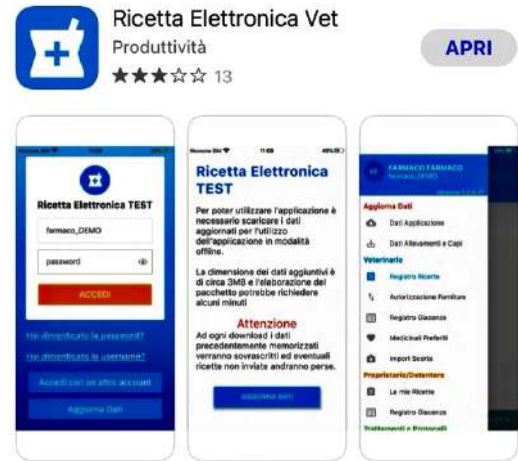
Ricetta Elettronica Vet
Produttività
★★★☆☆ 13
APRI

Ricetta Elettronica TEST
farmaco_DEMO
password
ACCEDI
Hai dimenticato la password?
Hai dimenticato la username?
Accedi con un altro account
Aggiorna Dati

Ricetta Elettronica TEST
Per poter utilizzare l'applicazione è necessario scaricare i dati aggiornati per l'utilizzo dell'applicazione in modalità offline.
La dimensione dei dati aggiuntivi è di circa 3MB e l'elaborazione del pacchetto potrebbe richiedere alcuni minuti
Attenzione
Ad ogni download i dati precedentemente memorizzati verranno sovrascritti ed eventuali ricette non inviate andranno perse.
AGGIORNA DATI

FARMACO FARMACO
farmaco_DEMO
Aggiorna Dati
Dati Applicazione
Dati Allevamenti e Capi
Veterinario
Registro Ricette
Autorizzazione Forniture
Registro Giacenze
Medicinali Preferiti
Import Scorta
Proprietario/Detentore
Le mie Ricette
Registro Giacenze
Trattamenti e Protocolli